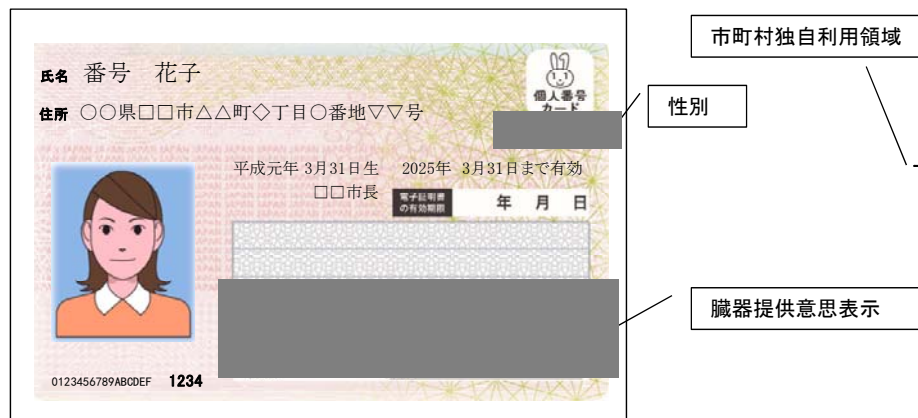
氏名 番号 花子

住所 ○○県□□市△△町◇丁目○番地▽▽号

個人番号カード

平成元年 3月31日生 2025年 3月31日まで有効

□□市長

電子証明書の有効期限 年 月 日

0123456789ABCDEF 1234

市町村独自利用領域

性別

臓器提供意思表示